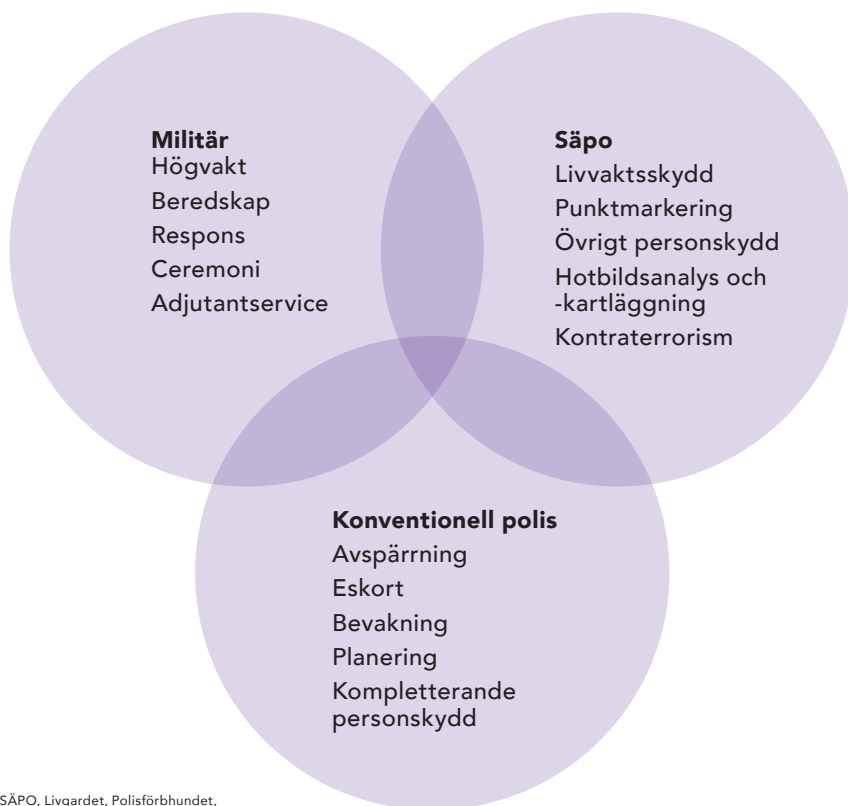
Militär
Högvakt
Beredskap
Respons
Ceremoni
Adjutantservice

Säpo
Livvaktsskydd
Punktmarkering
Övrigt personskydd
Hotbildsanalys och -kartläggning
Kontraterrorism

Konventionell polis
Avspärrning
Eskort
Bevakning
Planering
Kompletterande personskydd

SÄPO, Livgardet, Polisförbhundet,